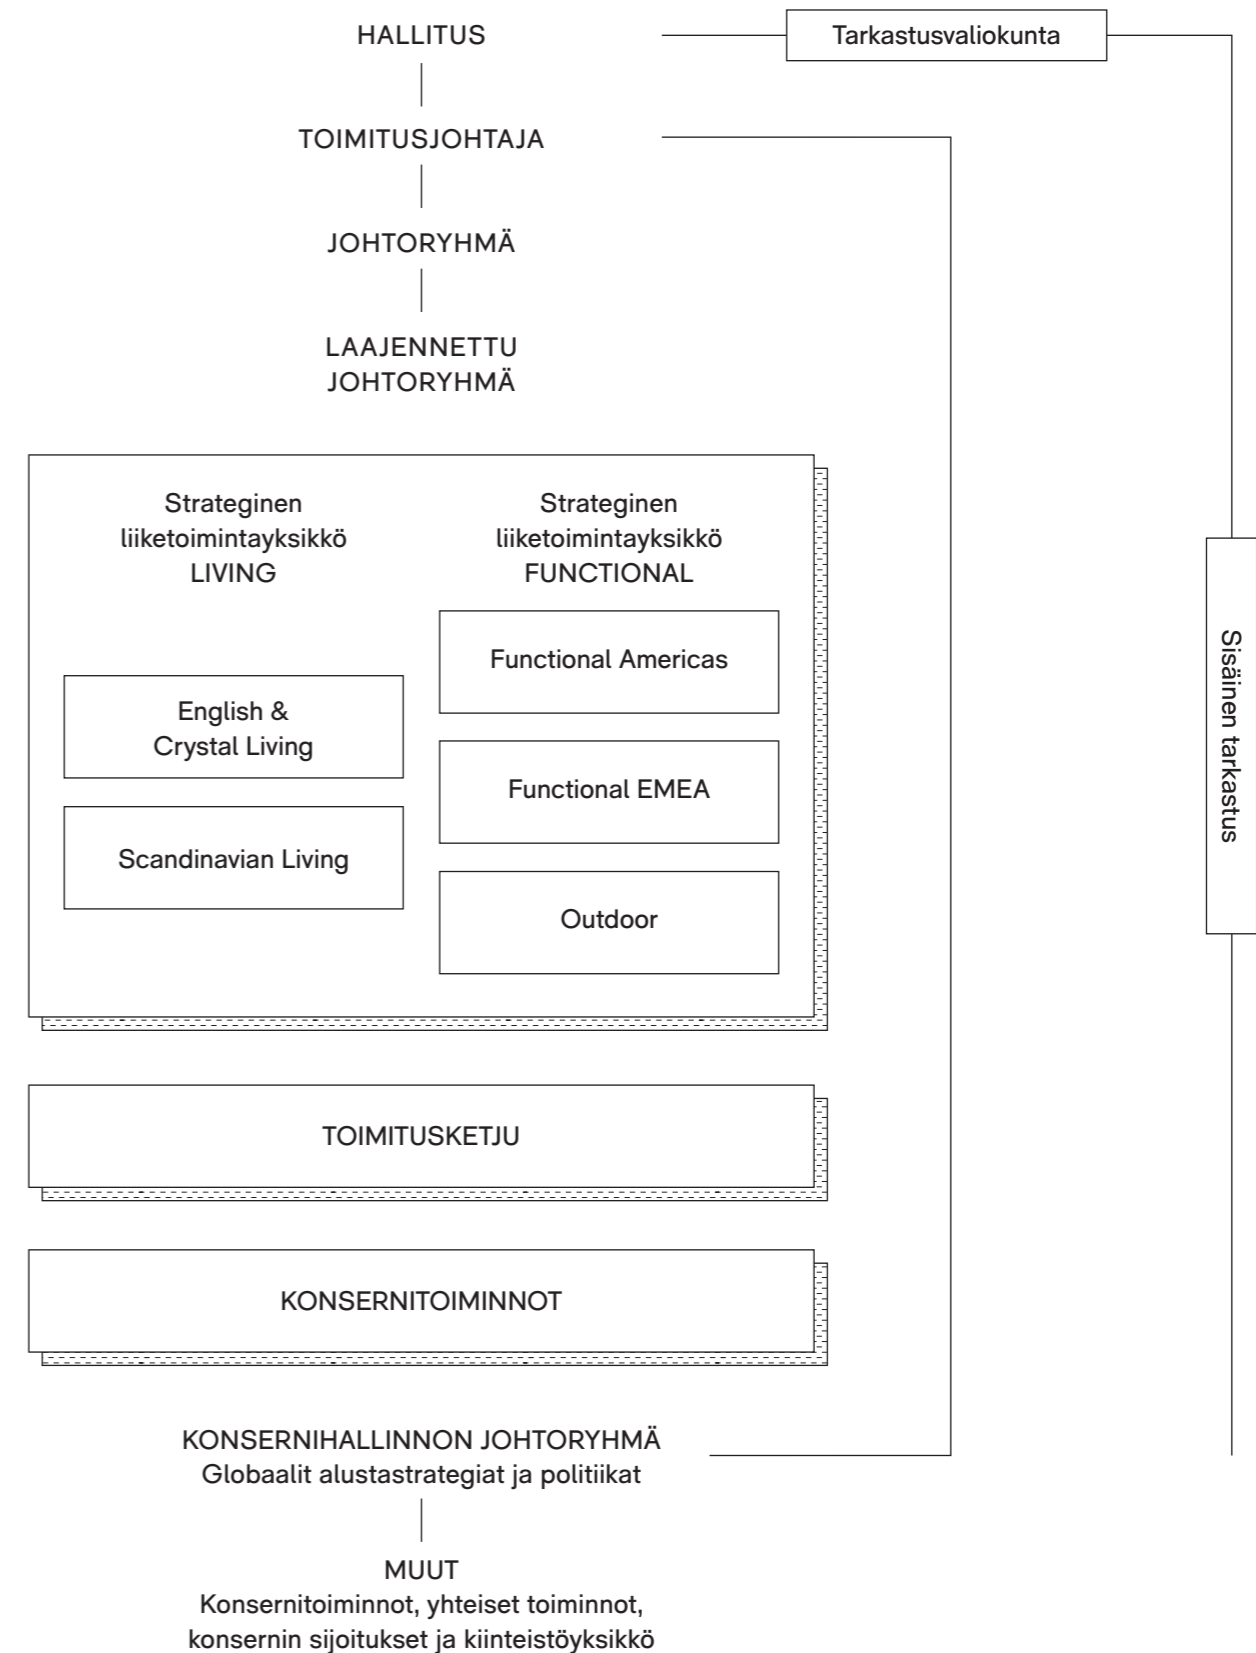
HALLITUS

Tarkastusvaliokunta

TOIMITUSJOHTAJA

JOHTORYHMÄ

LAAJENNETTU JOHTORYHMÄ

Strateginen liiketoimintayksikkö LIVING

Strateginen liiketoimintayksikkö FUNCTIONAL

Functional Americas

English & Crystal Living

Functional EMEA

Scandinavian Living

Outdoor

Sisäinen tarkastus

TOIMITUSKETJU

KONSERNITOIMINNOT

KONSERNIHALLINNON JOHTORYHMÄ
Globaalit alustastrategiat ja politiikat

MUUT
Konsernitoiminnot, yhteiset toiminnot, konsernin sijoitukset ja kiinteistöyksikkö